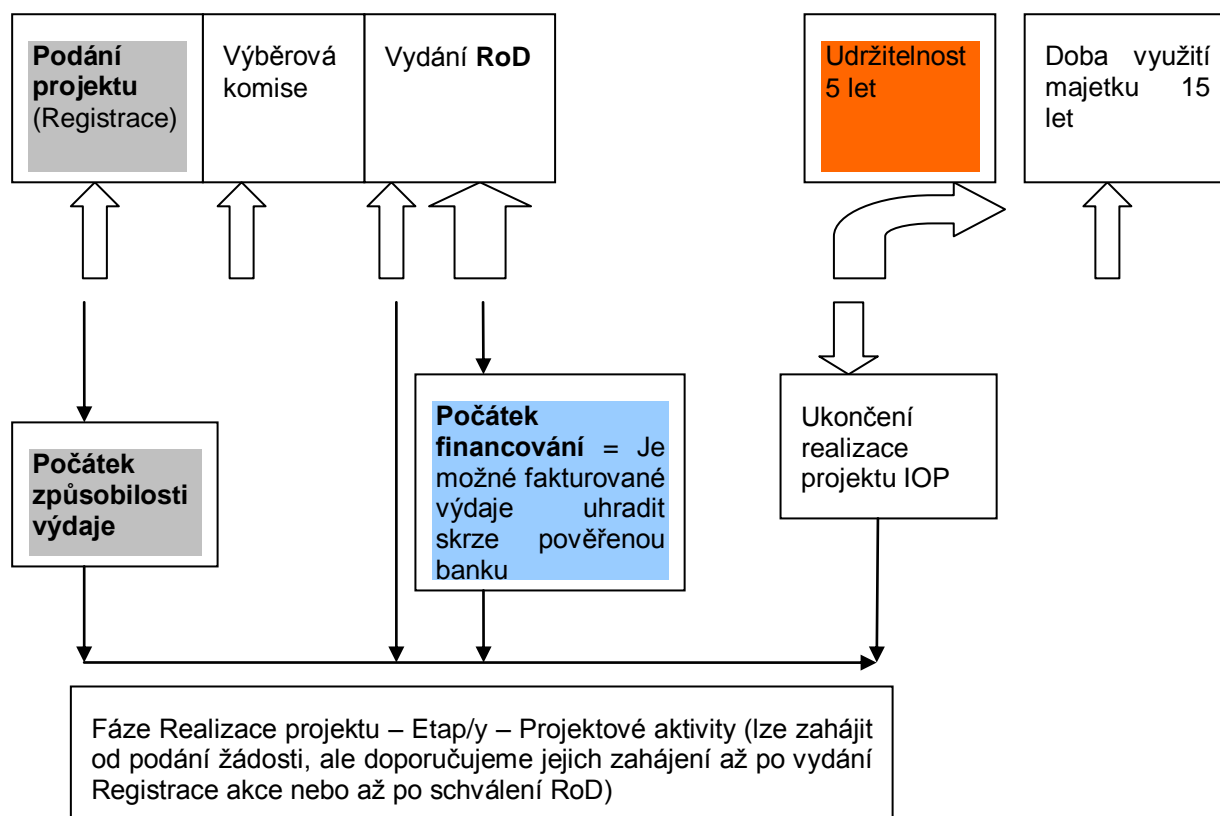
**Podání projektu** (Registrace)

Výběrová komise

Vydání **RoD**

Udržitelnost 5 let

Doba využití majetku 15 let

**Počátek způsobilosti výdaje**

**Počátek financování** = Je možné fakturované výdaje uhradit skrze pověřenou banku

Ukončení realizace projektu IOP

Fáze Realizace projektu – Etap/y – Projektové aktivity (lze zahájit od podání žádosti, ale doporučujeme jejich zahájení až po vydání Registrace akce nebo až po schválení RoD)